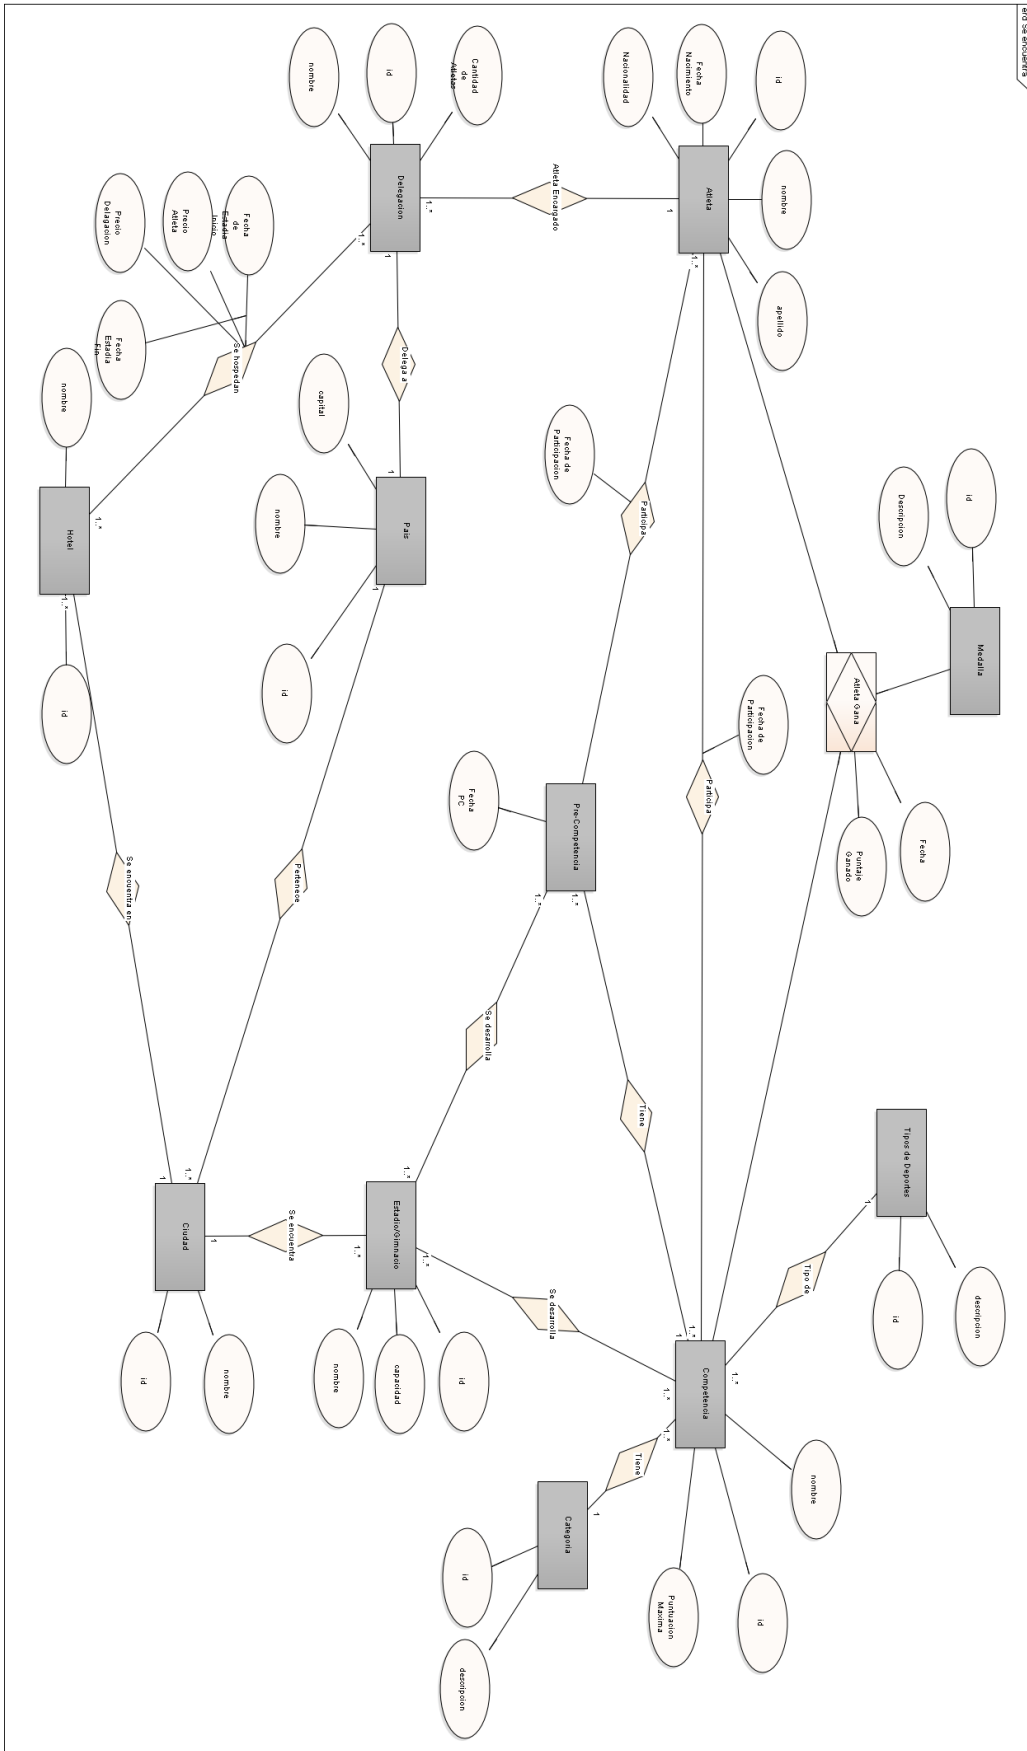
ero se encuentra

nombre
id
Cantidad de Atletas
Delegacion
Atleta Encargado
Atleta
Nacionalidad
Fecha Nacimiento
id
nombre
apellido
1..*
1
Precio Delegacion
Precio Atleta
Fecha de Estadia Inicio
Fecha Estadia Fin
Se hospedan
1..*
1
Delega a
1
capital
nombre
Pais
1
id
nombre
Hotel
1..*
1..*
id
Fecha de Participacion
Participa
1..*
Descripcion
id
Medalla
Atleta Gana
Fecha de Participacion
Participa
Puntaje Ganado
Fecha
Fecha PC
Pre-Competencia
1..*
1..*
Se encuentran en
Pertenece
Se desarrolla
Tiene
Tipos de Deportes
1
Tipo de
id
descripcion
1
1..*
Ciudad
Se encuentra
1
1..*
Estadio/Gimnasio
1..*
1..*
Se desarrolla
id
nombre
nombre
capacidad
id
1..*
1
1
Competencia
1..*
1..*
1..*
Tiene
1
Categoria
id
descripcion
Puntuacion Maxima
id
nombre